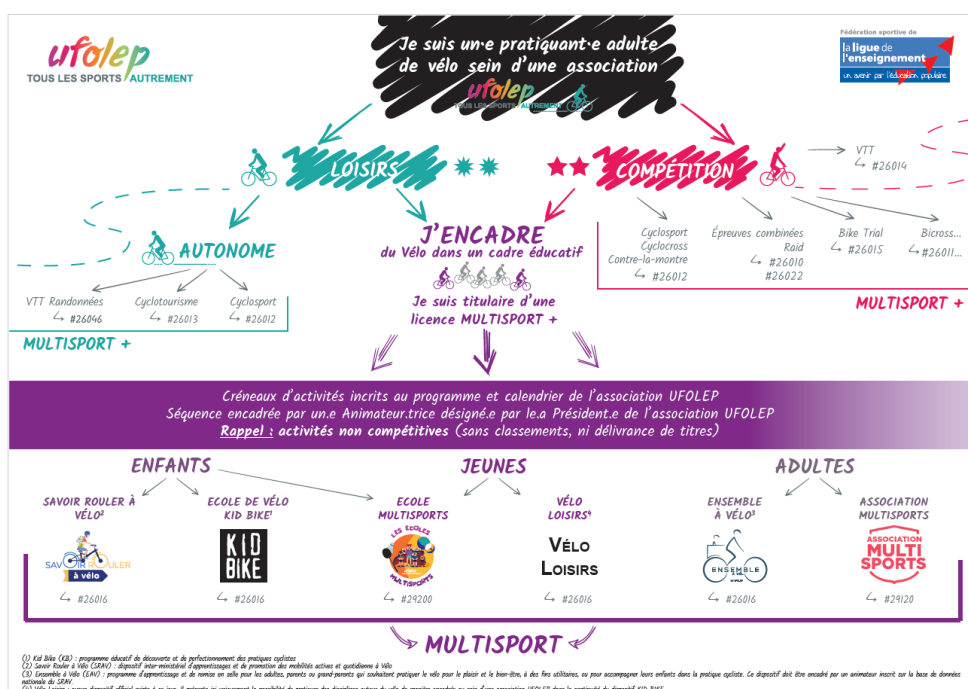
ufolep
TOUS LES SPORTS AUTREMENT

Je suis un·e pratiquant·e adulte de vélo sein d'une association
ufolep
TOUS LES SPORTS AUTREMENT

Fédération sportive de
la ligue de l'enseignement
un avenir par l'éducation populaire

LOISIRS

COMPÉTITION

VTT
↳ #26014

AUTONOME

J'ENCADRE
du Vélo dans un cadre éducatif

Je suis titulaire d'une licence MULTISPORT +

VTT Randonnées
↳ #26046

Cyclotourisme
↳ #26013

Cyclosport
↳ #26012

MULTISPORT +

Cyclosport
Cyclocross
Contre-la-montre
↳ #26012

Épreuves combinées
Raid
↳ #26010
#26022

Bike Trial
↳ #26015

Bicross...
↳ #26011...

MULTISPORT +

Créneaux d'activités incrits au programme et calendrier de l'association UFOLEP
Séquence encadrée par un.e Animateur.trice désigné.e par le.a Président.e de l'association UFOLEP
Rappel : activités non compétitives (sans classements, ni délivrance de titres)

ENFANTS

JEUNES

ADULTES

SAVOIR ROULER À VÉLO²
SAVOIR ROULER à vélo
↳ #26016

ECOLE DE VÉLO KID BIKE¹
KID BIKE
↳ #26016

ECOLE MULTISPORTS
LES ECOLES MULTISPORTS
↳ #29200

VÉLO LOISIRS⁴
VÉLO LOISIRS
↳ #26016

ENSEMBLE À VÉLO³
ENSEMBLE à vélo
↳ #26016

ASSOCIATION MULTISPORTS
ASSOCIATION MULTI SPORTS
↳ #29120

MULTISPORT

(1) Kid Bike (KB) : programme éducatif de découverte et de perfectionnement des pratiques cyclistes
(2) Savoir Rouler à Vélo (SRAV) : dispositif inter-ministériel d'apprentissages et de promotion des mobilités actives et quotidienne à Vélo
(3) Ensemble à Vélo (EAV) : programme d'apprentissage et de remise en selle pour les adultes, parents ou grand-parents qui souhaitent pratiquer le vélo pour le plaisir et le bien-être, à des fins utilitaires, ou pour accompagner leurs enfants dans la pratique cycliste. Ce dispositif doit être encadré par un animateur inscrit sur la base de données nationale du SRAV.
(4) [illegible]